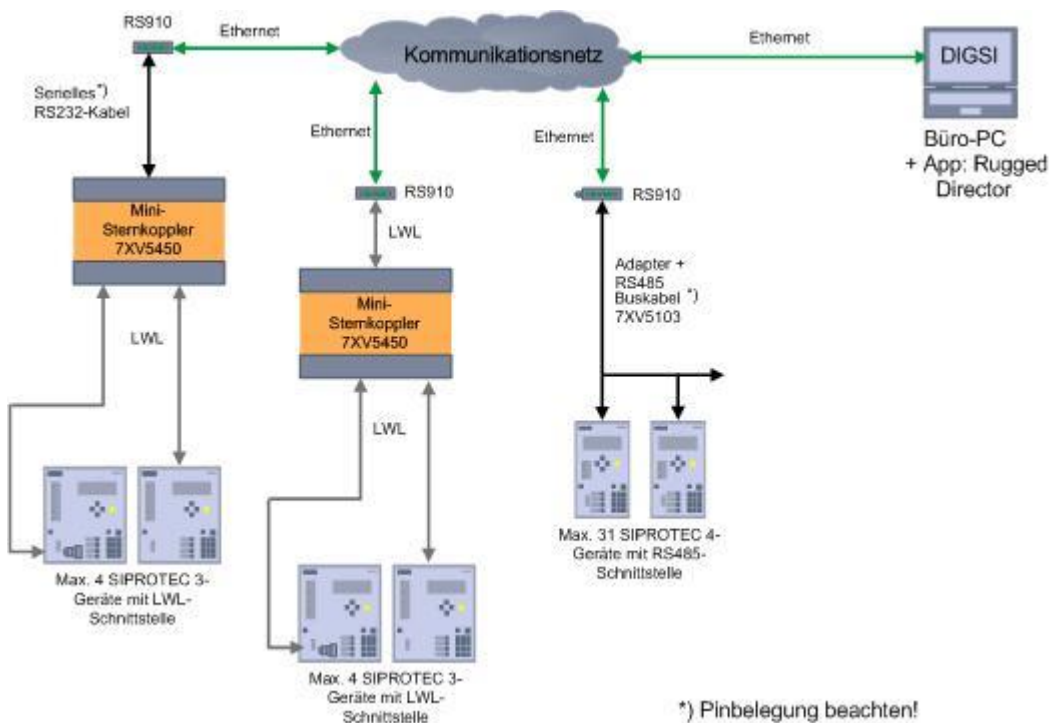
RS910

Ethernet

Kommunikationsnetz

Ethernet

DIGSI

Büro-PC + App: Rugged Director

Serielles*) RS232-Kabel

Ethernet

Ethernet

RS910

RS910

Mini-Sternkoppler 7XV5450

LWL

Mini-Sternkoppler 7XV5450

Adapter + RS485 Buskabel *) 7XV5103

LWL

LWL

Max. 31 SIPROTEC 4-Geräte mit RS485-Schnittstelle

Max. 4 SIPROTEC 3-Geräte mit LWL-Schnittstelle

Max. 4 SIPROTEC 3-Geräte mit LWL-Schnittstelle

*) Pinbelegung beachten!